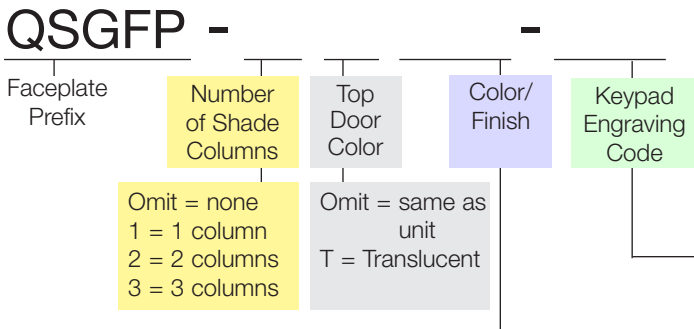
QSGFP - ___ ___ ______ - ______

Faceplate Prefix

Number of Shade Columns

Omit = none
1 = 1 column
2 = 2 columns
3 = 3 columns

Top Door Color

Omit = same as unit
T = Translucent

Color/ Finish

Keypad Engraving Code